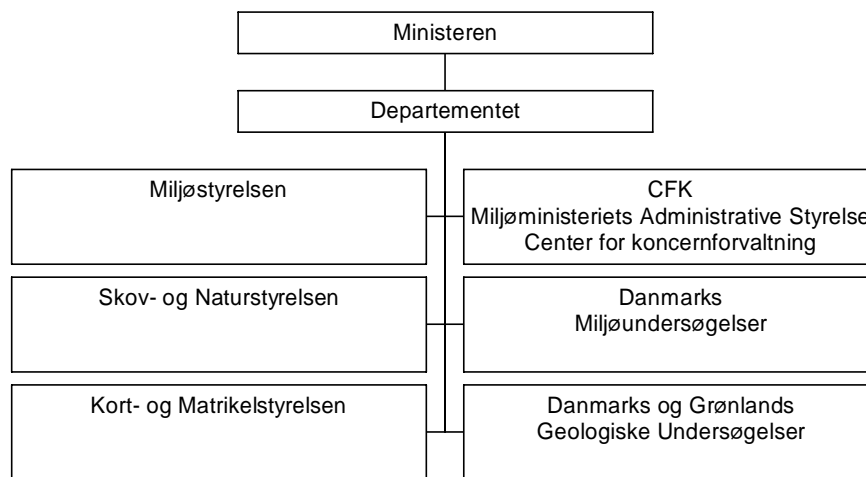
Ministeren

Departementet

Miljøstyrelsen

CFK
Miljøministeriets Administrative Styrelse
Center for koncernforvaltning

Skov- og Naturstyrelsen

Danmarks
Miljøundersøgelser

Kort- og Matrikelstyrelsen

Danmarks og Grønlands
Geologiske Undersøgelser